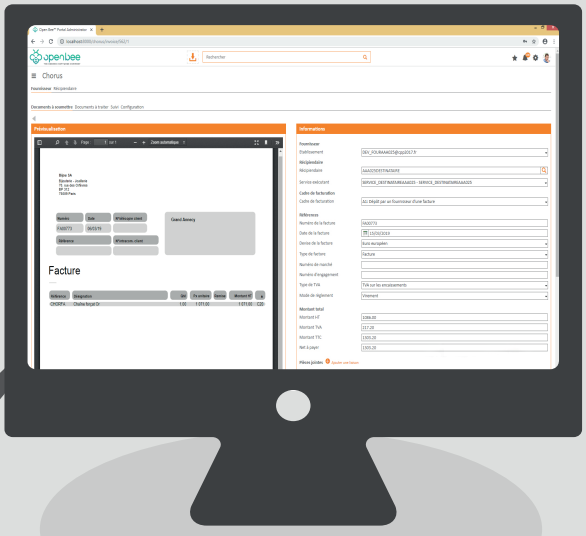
Open Bee™ Portal Administration ×

localhost:8080/chorus/invoice/365/1

openbee

Rechercher

Chorus

Fournisseur Récipiendaire

Documents à soumettre Documents à traiter Suivi Configuration

Prévisualisation

Page 1 sur 1 Zoom automatique

Bijou SA
Bijouterie - Joaillerie
71 rue des Orfèvres
BP 111
75000 Paris

Numéro
Date
N° Récépissé client
F400773
09/03/19
Référence
N° Vos réf. client
Grand Annecy

Facture

Référence
Désignation
Qté
Px unitaire
Remise
Montant HT
CHOXP4
Chaîne Noyal Or
1.00
1 071.00
1 071.00

Informations

Fournisseur
Etablissement
DEV_FOURAAA025@cpp2017.fr

Récipiendaire
Récipiendaire
AAAA25DESTINATAIRE
Service exécutant
SERVICE_DESTINATAIREAAA025 - SERVICE_DESTINATAIREAAA025

Cadre de facturation
Cadre de facturation
A1 Dépôt par un fournisseur d'une facture

Références
Numéro de la facture
F400773
Date de la facture
15/03/2019
Devise de la facture
Euro européen
Type de facture
Facture
Numéro de marché
Numéro d'engagement
Type de TVA
TVA sur les encaissements
Mode de règlement
Virement

Montant total
Montant HT
1088.00
Montant TVA
217.20
Montant TTC
1305.20
Net à payer
1305.20

Pièces jointes
Ajouter une pièce